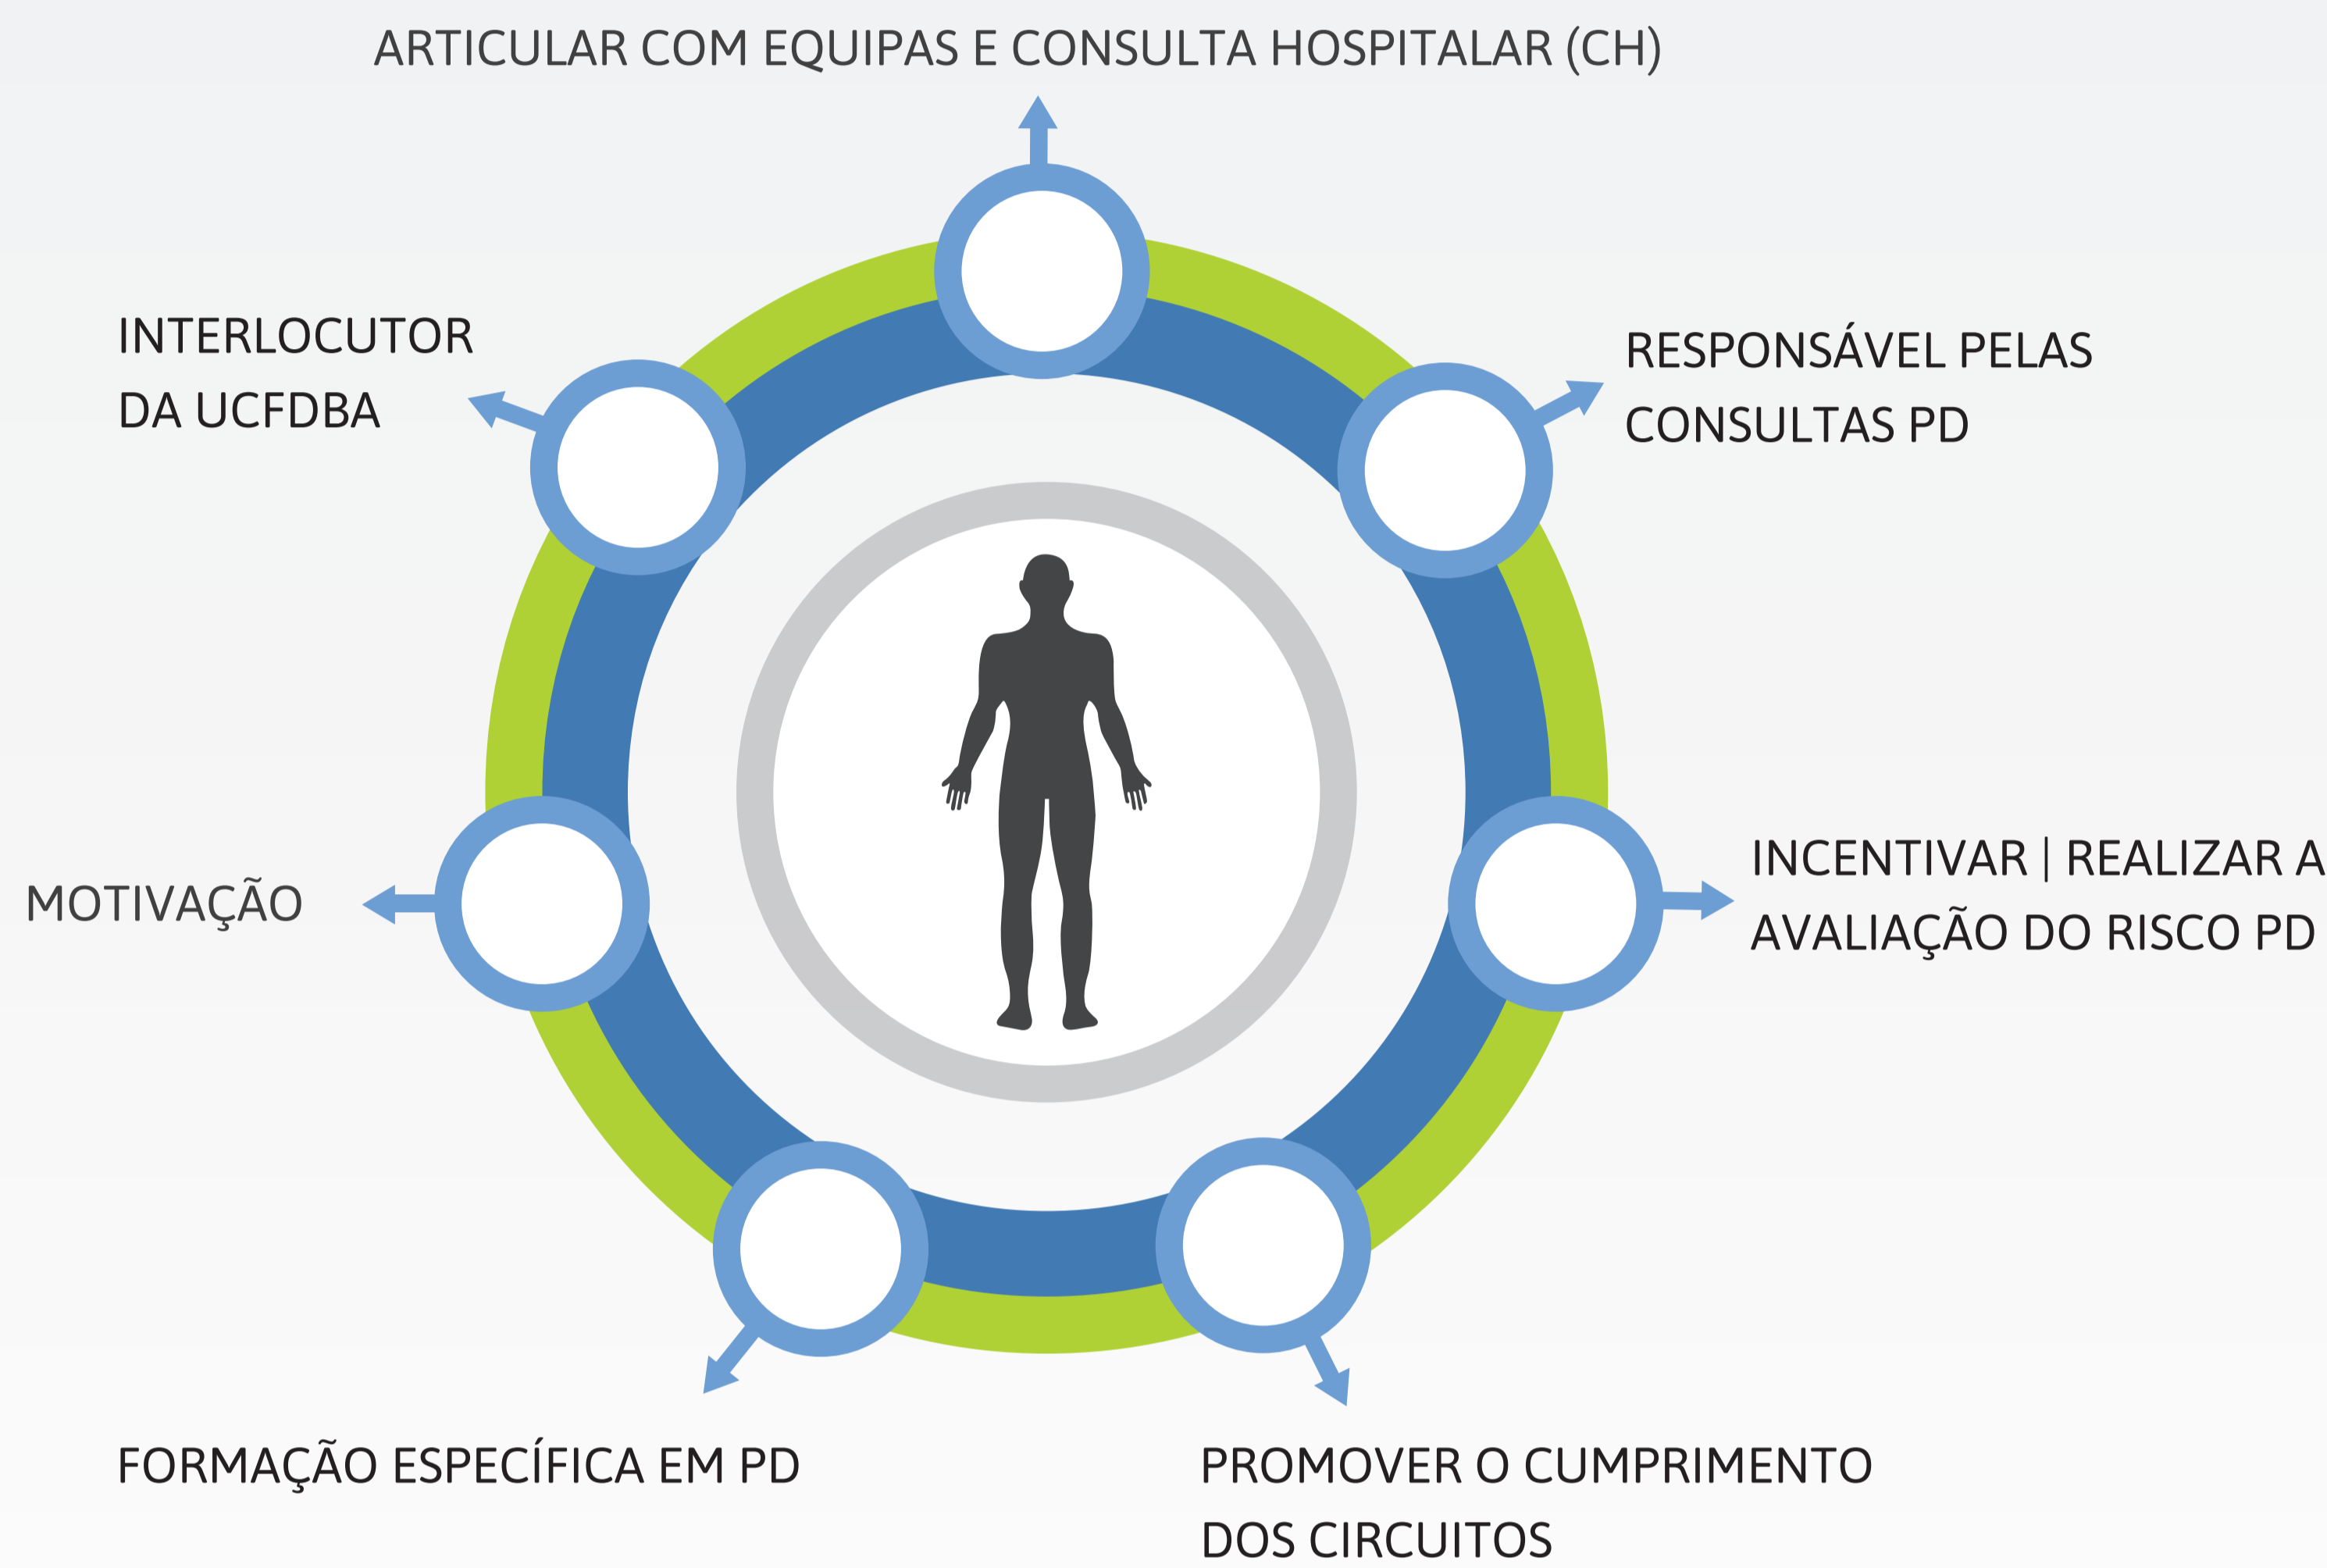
ARTICULAR COM EQUIPAS E CONSULTA HOSPITALAR (CH)

INTERLOCUTOR DA UCFDBA

RESPONSÁVEL PELAS CONSULTAS PD

MOTIVAÇÃO

INCENTIVAR | REALIZAR A AVALIAÇÃO DO RISCO PD

FORMAÇÃO ESPECÍFICA EM PD

PROMOVER O CUMPRIMENTO DOS CIRCUITOS